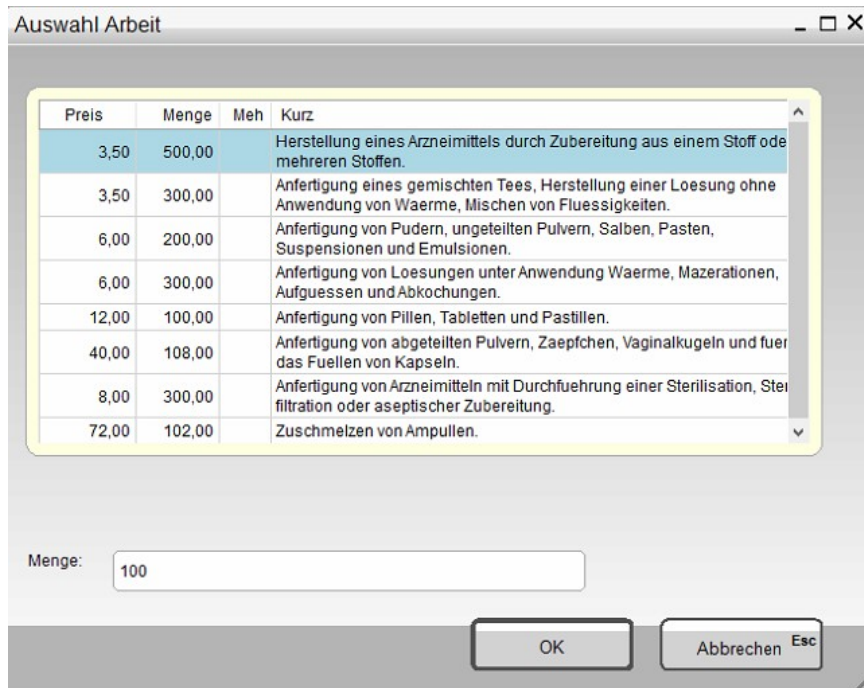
Auswahl Arbeit

| Preis | Menge | Meh | Kurz |
|---|---|---|---|
| 3,50 | 500,00 | | Herstellung eines Arzneimittels durch Zubereitung aus einem Stoff ode mehreren Stoffen. |
| 3,50 | 300,00 | | Anfertigung eines gemischten Tees, Herstellung einer Loesung ohne Anwendung von Waerme, Mischen von Fluessigkeiten. |
| 6,00 | 200,00 | | Anfertigung von Pudern, ungeteilten Pulvern, Salben, Pasten, Suspensionen und Emulsionen. |
| 6,00 | 300,00 | | Anfertigung von Loesungen unter Anwendung Waerme, Mazerationen, Aufguessen und Abkochungen. |
| 12,00 | 100,00 | | Anfertigung von Pillen, Tabletten und Pastillen. |
| 40,00 | 108,00 | | Anfertigung von abgeteilten Pulvern, Zaepfchen, Vaginalkugeln und fuer das Fuellen von Kapseln. |
| 8,00 | 300,00 | | Anfertigung von Arzneimitteln mit Durchfuehrung einer Sterilisation, Ster filtration oder aseptischer Zubereitung. |
| 72,00 | 102,00 | | Zuschmelzen von Ampullen. |

Menge: 100

OK

Abbrechen Esc